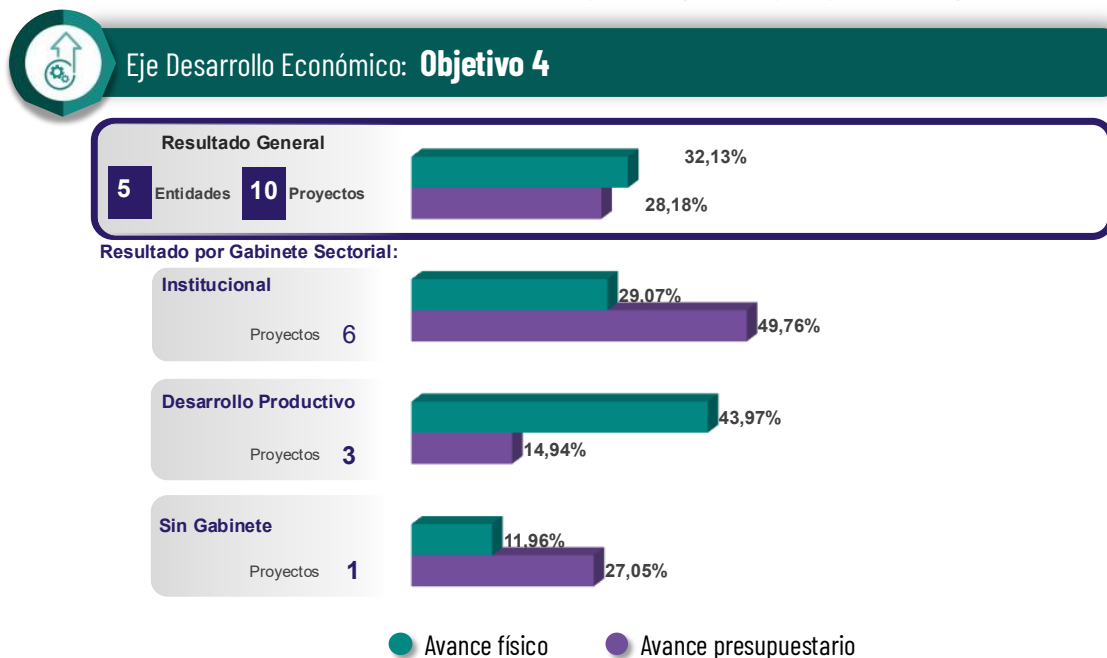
Eje Desarrollo Económico: **Objetivo 4**

Resultado General

5 Entidades 10 Proyectos

32,13%

28,18%

Resultado por Gabinete Sectorial:

Institucional

Proyectos 6

29,07%

49,76%

Desarrollo Productivo

Proyectos 3

43,97%

14,94%

Sin Gabinete

Proyectos 1

11,96%

27,05%

Avance físico Avance presupuestario